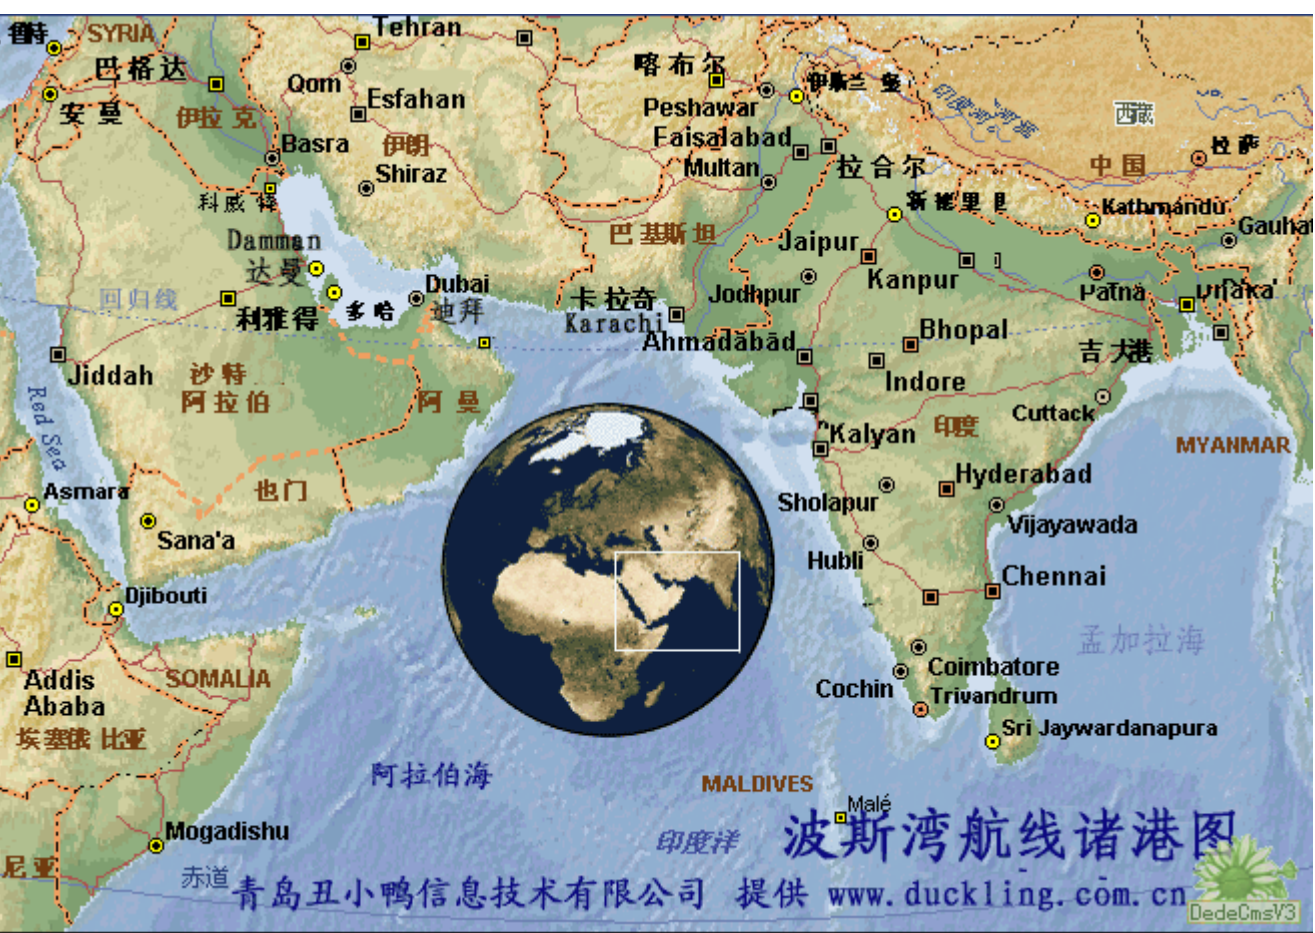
贝鲁特
SYRIA
Tehran
喀布尔
巴格达
Qom
安曼
伊拉克
Esfahan
伊斯兰堡
Peshawar
西藏
Basra
伊朗
Faisalabad
Shiraz
Multan
拉合尔
中国
拉萨
科威特
新德里
Kathmandu
Gauhati
Damman
巴基斯坦
Jaipur
达曼
Kanpur
回归线
Dubai
卡拉奇
Jodhpur
Patna
Dhaka
利雅得
多哈
迪拜
Karachi
Ahmadabad
Bhopal
吉大港
Jiddah
沙特
阿拉伯
阿曼
Indore
Red Sea
Cuttack
Kalyan
印度
MYANMAR
也门
Hyderabad
Asmara
Sholapur
Sana'a
Vijayawada
Djibouti
Hubli
Chennai
孟加拉海
Addis Ababa
SOMALIA
Coimbatore
Cochin
Trivandrum
埃塞俄比亚
Sri Jaywardanapura
阿拉伯海
MALDIVES
Malé
Mogadishu
印度洋
波斯湾航线诸港图
尼亚
赤道
青岛丑小鸭信息技术有限公司 提供 www.duckling.com.cn
DedeCmsV3